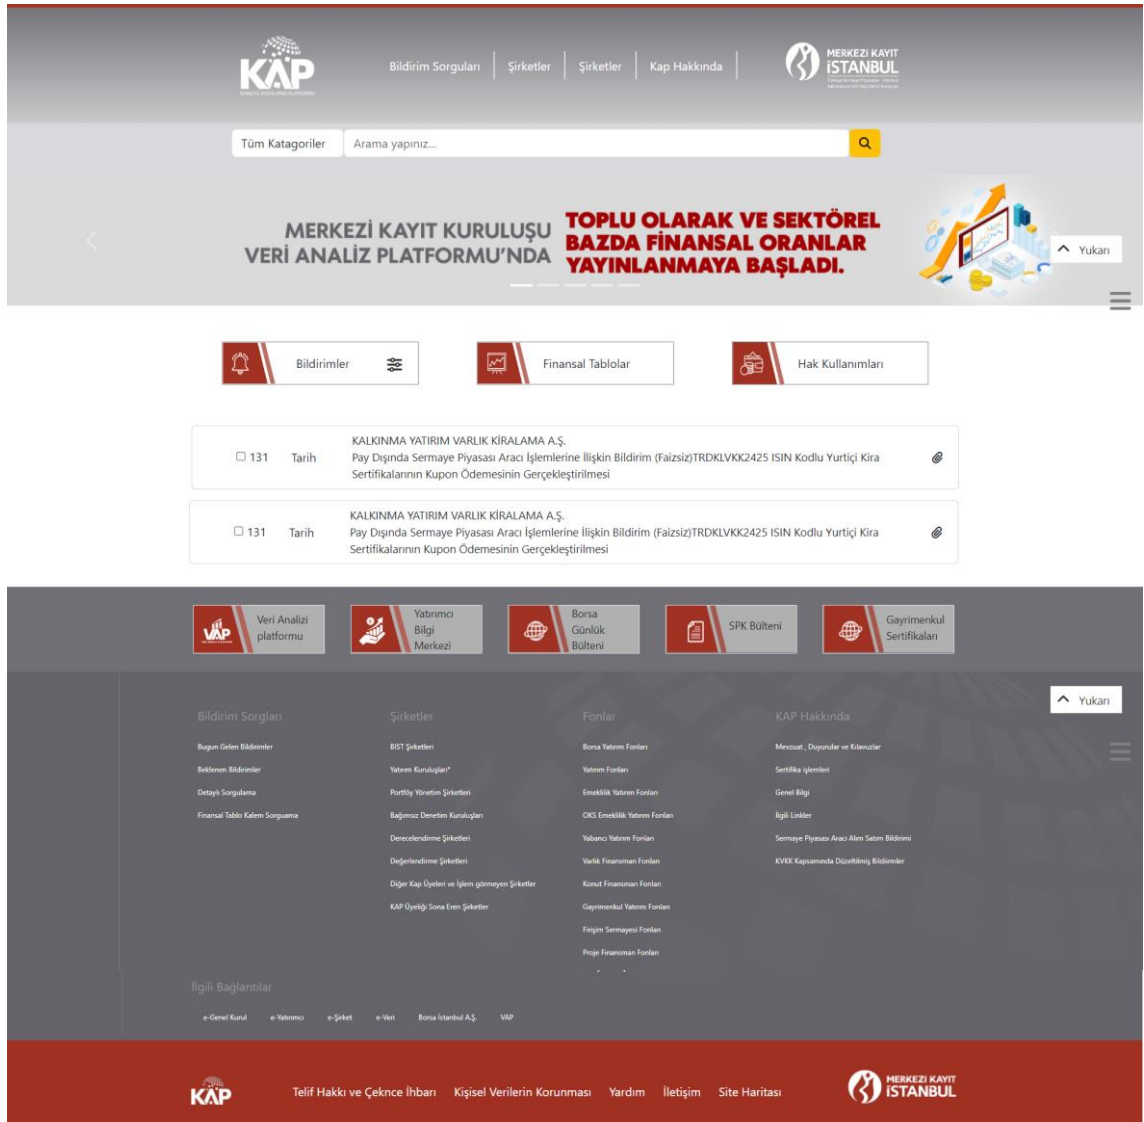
KAP

Bildirim Sorguları | Şirketler | Şirketler | Kap Hakkında |

MERKEZİ KAYIT İSTANBUL

Tüm Katagoriler Arama yapınız...

MERKEZİ KAYIT KURULUŞU VERİ ANALİZ PLATFORMU'NDA TOPLU OLARAK VE SEKTÖREL BAZDA FİNANSAL ORANLAR YAYINLANMAYA BAŞLADI.

^ Yukarı

Bildirimler

Finansal Tablolar

Hak Kullanımları

☐ 131 Tarih KALKINMA YATIRIM VARLIK KİRALAMA A.Ş.
Pay Dışında Sermaye Piyasası Aracı İşlemlerine İlişkin Bildirim (Faizsiz)TRDKLVKK2425 ISIN Kodlu Yurtiçi Kira Sertifikalarının Kupon Ödemesinin Gerçekleştirilmesi

☐ 131 Tarih KALKINMA YATIRIM VARLIK KİRALAMA A.Ş.
Pay Dışında Sermaye Piyasası Aracı İşlemlerine İlişkin Bildirim (Faizsiz)TRDKLVKK2425 ISIN Kodlu Yurtiçi Kira Sertifikalarının Kupon Ödemesinin Gerçekleştirilmesi

Veri Analizi platformu

Yatırımcı Bilgi Merkezi

Borsa Günlük Bülteni

SPK Bülteni

Gayrimenkul Sertifikaları

^ Yukarı

Bildirim Sorguları
Bugun Gelen Bildirimler
Beklenen Bildirimler
Detaylı Sorgulama
Finansal Tablo Kalem Sorguama

Şirketler
BIST Şirketleri
Yatırım Kuruluşları*
Portföy Yönetim Şirketleri
Bağımsız Denetim Kuruluşları
Derecelendirme Şirketleri
Değerlendirme Şirketleri
Diğer Kap Üyeleri ve İşlem görmeyen Şirketler
KAP Üyeliği Sona Eren Şirketler

Fonlar
Borsa Yatırım Fonları
Yatırım Fonları
Emeklilik Yatırım Fonları
OKS Emeklilik Yatırım Fonları
Yabancı Yatırım Fonları
Varlık Finansman Fonları
Konut Finansman Fonları
Gayrimenkul Yatırım Fonları
Girişim Sermayesi Fonları
Proje Finansman Fonları

KAP Hakkında
Mevzuat , Duyurular ve Kılavuzlar
Sertifika işlemleri
Genel Bilgi
İlgili Linkler
Sermaye Piyasası Aracı Alım Satım Bildirimi
KVKK Kapsamında Düzeltilmiş Bildirimler

İlgili Bağlantılar
e-Genel Kurul e-Yatırımcı e-Şirket e-Veri Borsa İstanbul A.Ş. VAP

KAP Telif Hakkı ve Çekince İhbarı Kişisel Verilerin Korunması Yardım İletişim Site Haritası MERKEZİ KAYIT İSTANBUL